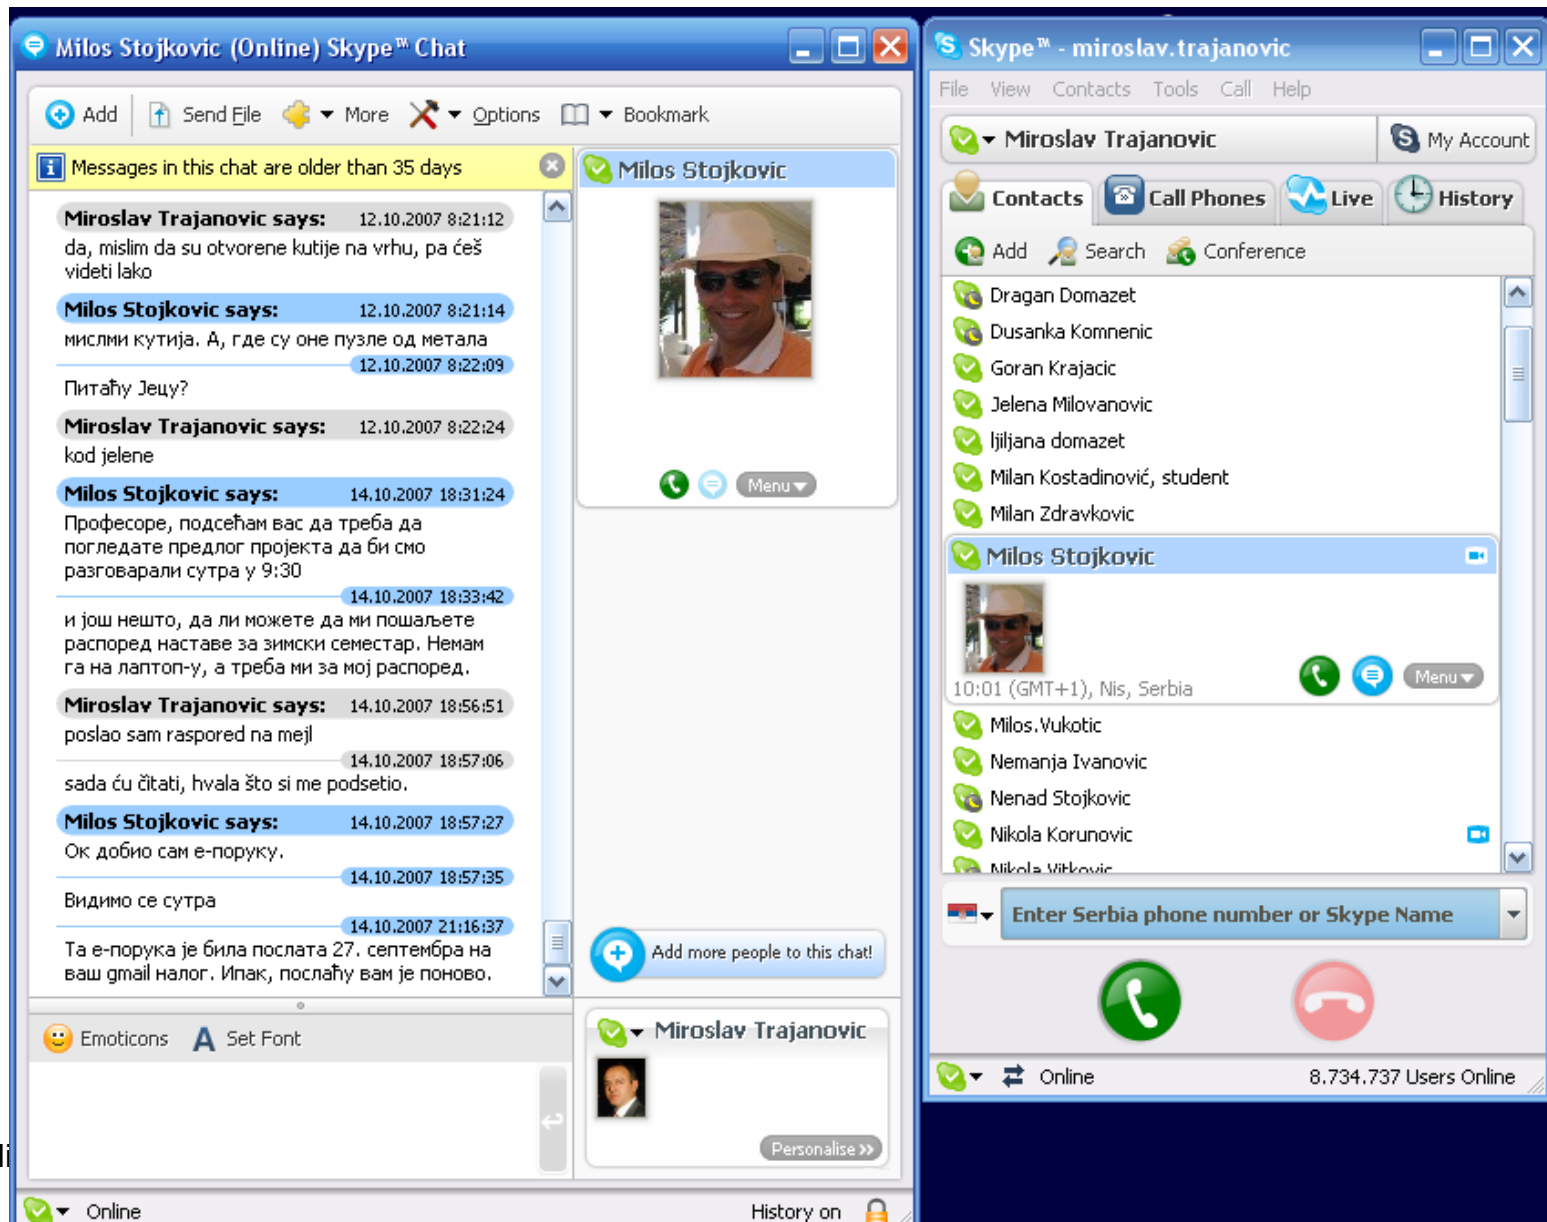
Milos Stojkovic (Online) Skype™ Chat

Add Send File More Options Bookmark

Messages in this chat are older than 35 days

Miroslav Trajanovic says: 12.10.2007 8:21:12
da, mislim da su otvorene kutije na vrhu, pa ćeš videti lako

Milos Stojkovic says: 12.10.2007 8:21:14
мислми кутија. А, где су оне пузле од метала
12.10.2007 8:22:09
Питаћу Јецу?

Miroslav Trajanovic says: 12.10.2007 8:22:24
kod jelene

Milos Stojkovic says: 14.10.2007 18:31:24
Професоре, подсећам вас да треба да погледате предлог пројекта да би смо разговарали сутра у 9:30
14.10.2007 18:33:42
и још нешто, да ли можете да ми пошаљете распоред наставе за зимски семестар. Немам га на лаптоп-у, а треба ми за мој распоред.

Miroslav Trajanovic says: 14.10.2007 18:56:51
poslao sam raspored na mejl
14.10.2007 18:57:06
sada ću čitati, hvala što si me podsetio.

Milos Stojkovic says: 14.10.2007 18:57:27
Ок добио сам е-поруку.
14.10.2007 18:57:35
Видимо се сутра
14.10.2007 21:16:37
Та е-порука је била послата 27. септембра на ваш gmail налог. Ипак, послаћу вам је поново.

Milos Stojkovic

Menu

Add more people to this chat!

Emoticons Set Font

Miroslav Trajanovic

Personalise

Online History on

Skype™ - miroslav.trajanovic

File View Contacts Tools Call Help

Miroslav Trajanovic My Account

Contacts Call Phones Live History

Add Search Conference

Dragan Domazet
Dusanka Komnenic
Goran Krajacic
Jelena Milovanovic
ljiljana domazet
Milan Kostadinović, student
Milan Zdravkovic
Milos Stojkovic
10:01 (GMT+1), Nis, Serbia
Menu
Milos.Vukotic
Nemanja Ivanovic
Nenad Stojkovic
Nikola Korunovic
Nikola Vitkovic

Enter Serbia phone number or Skype Name

Online 8.734.737 Users Online